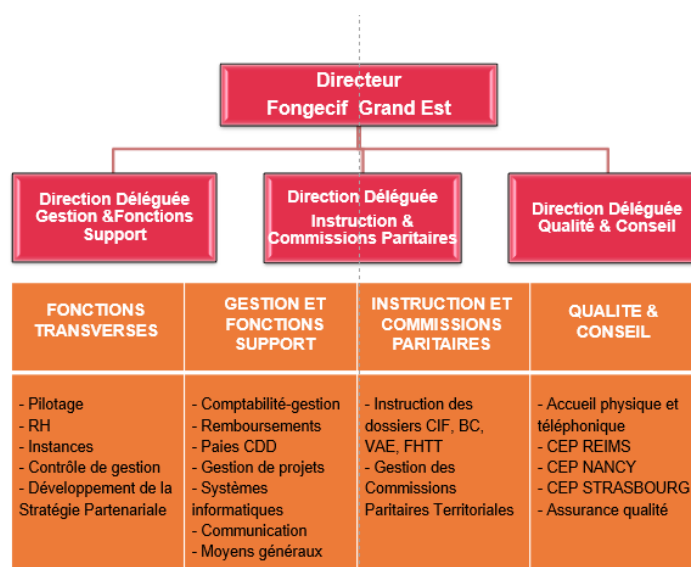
Directeur
Fongecif Grand Est

Direction Déléguée Gestion &Fonctions Support

Direction Déléguée Instruction & Commissions Paritaires

Direction Déléguée Qualité & Conseil

| FONCTIONS TRANSVERSES | GESTION ET FONCTIONS SUPPORT | INSTRUCTION ET COMMISSIONS PARITAIRES | QUALITE & CONSEIL |
|---|---|---|---|
| - Pilotage<br>- RH<br>- Instances<br>- Contrôle de gestion<br>- Développement de la Stratégie Partenariale | - Comptabilité-gestion<br>- Remboursements<br>- Paies CDD<br>- Gestion de projets<br>- Systèmes informatiques<br>- Communication<br>- Moyens généraux | - Instruction des dossiers CIF, BC, VAE, FHTT<br>- Gestion des Commissions Paritaires Territoriales | - Accueil physique et téléphonique<br>- CEP REIMS<br>- CEP NANCY<br>- CEP STRASBOURG<br>- Assurance qualité |